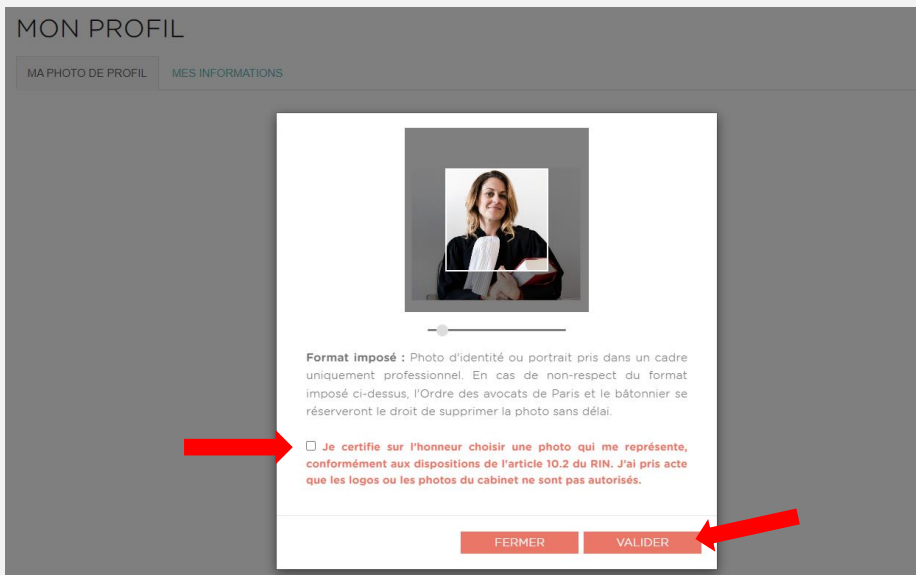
MON PROFIL

MA PHOTO DE PROFIL

MES INFORMATIONS

**Format imposé :** Photo d'identité ou portrait pris dans un cadre uniquement professionnel. En cas de non-respect du format imposé ci-dessus, l'Ordre des avocats de Paris et le bâtonnier se réserveront le droit de supprimer la photo sans délai.

Je certifie sur l'honneur choisir une photo qui me représente, conformément aux dispositions de l'article 10.2 du RIN. J'ai pris acte que les logos ou les photos du cabinet ne sont pas autorisés.

FERMER

VALIDER